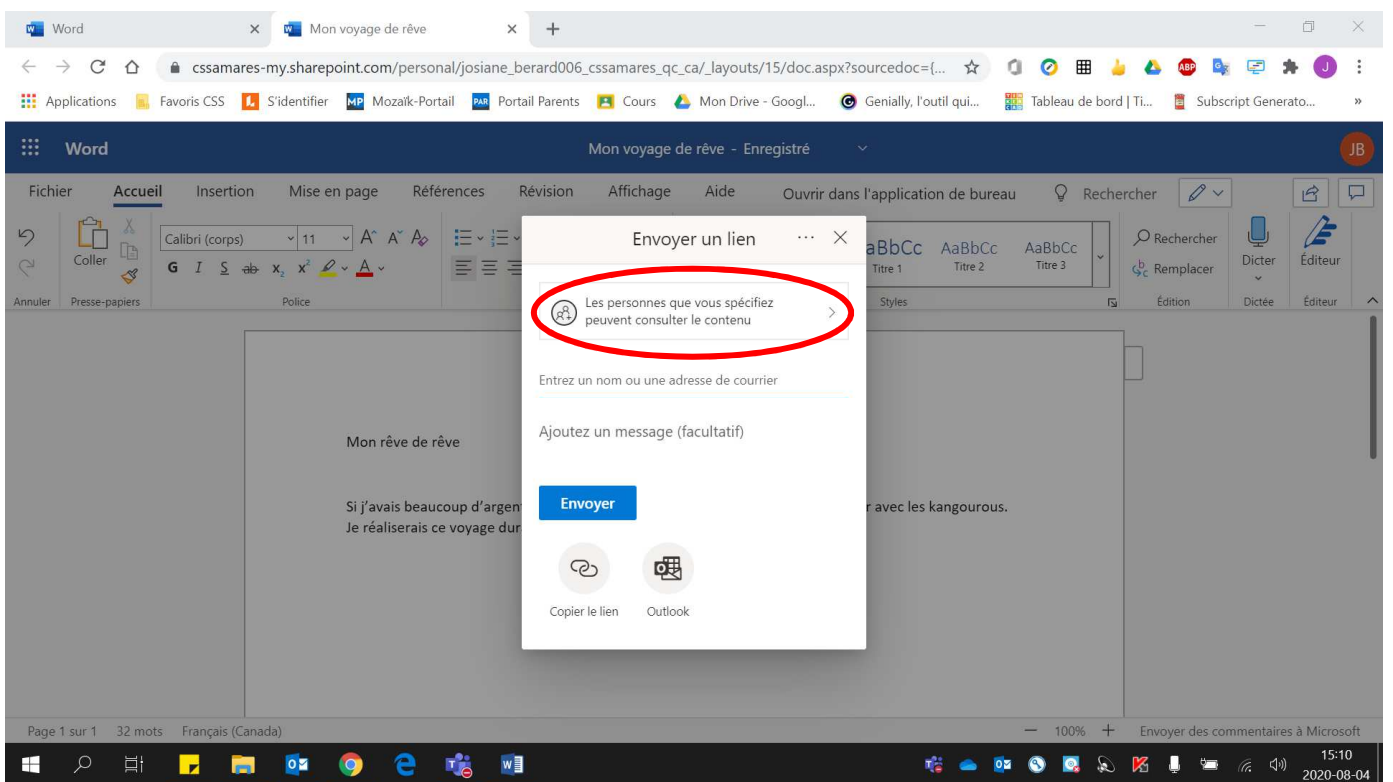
Word ×
Mon voyage de rêve ×
+

cssamares-my.sharepoint.com/personal/josiane_berard006_cssamares_qc_ca/_layouts/15/doc.aspx?sourcedoc={...

Applications | Favoris CSS | S'identifier | Mozaïk-Portail | Portail Parents | Cours | Mon Drive - Googl... | Genially, l'outil qui... | Tableau de bord | Ti... | Subscript Generato... | »

Word | Mon voyage de rêve - Enregistré | JB

Fichier | Accueil | Insertion | Mise en page | Références | Révision | Affichage | Aide | Ouvrir dans l'application de bureau | Rechercher

Annuler | Coller | Presse-papiers | Calibri (corps) | 11 | Police | AaBbCc Titre 1 | AaBbCc Titre 2 | AaBbCc Titre 3 | Styles | Rechercher | Remplacer | Édition | Dicter | Dictée | Éditeur | Éditeur

Envoyer un lien ··· ×

Les personnes que vous spécifiez peuvent consulter le contenu >

Entrez un nom ou une adresse de courrier

Ajoutez un message (facultatif)

Envoyer

Copier le lien | Outlook

Mon rêve de rêve

Si j'avais beaucoup d'argent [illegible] r avec les kangourous.
Je réaliserais ce voyage dur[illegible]

Page 1 sur 1 | 32 mots | Français (Canada) | — 100% + | Envoyer des commentaires à Microsoft

15:10
2020-08-04